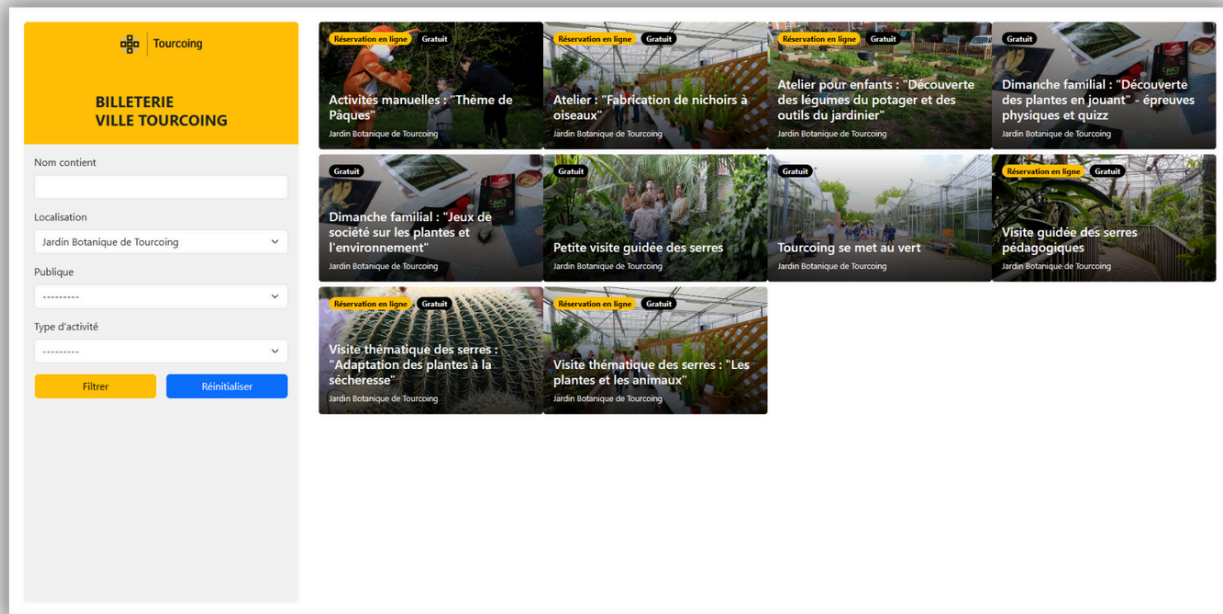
Tourcoing

BILLETERIE
VILLE TOURCOING

Nom contient

Localisation

Jardin Botanique de Tourcoing

Publique

---------

Type d'activité

---------

Filtrer

Réinitialiser

Réservation en ligne Gratuit
Activités manuelles : "Thème de Pâques"
Jardin Botanique de Tourcoing

Réservation en ligne Gratuit
Atelier : "Fabrication de nichoirs à oiseaux"
Jardin Botanique de Tourcoing

Réservation en ligne Gratuit
Atelier pour enfants : "Découverte des légumes du potager et des outils du jardinier"
Jardin Botanique de Tourcoing

Gratuit
Dimanche familial : "Découverte des plantes en jouant" - épreuves physiques et quizz
Jardin Botanique de Tourcoing

Gratuit
Dimanche familial : "Jeux de société sur les plantes et l'environnement"
Jardin Botanique de Tourcoing

Gratuit
Petite visite guidée des serres
Jardin Botanique de Tourcoing

Gratuit
Tourcoing se met au vert
Jardin Botanique de Tourcoing

Réservation en ligne Gratuit
Visite guidée des serres pédagogiques
Jardin Botanique de Tourcoing

Réservation en ligne Gratuit
Visite thématique des serres : "Adaptation des plantes à la sécheresse"
Jardin Botanique de Tourcoing

Réservation en ligne Gratuit
Visite thématique des serres : "Les plantes et les animaux"
Jardin Botanique de Tourcoing